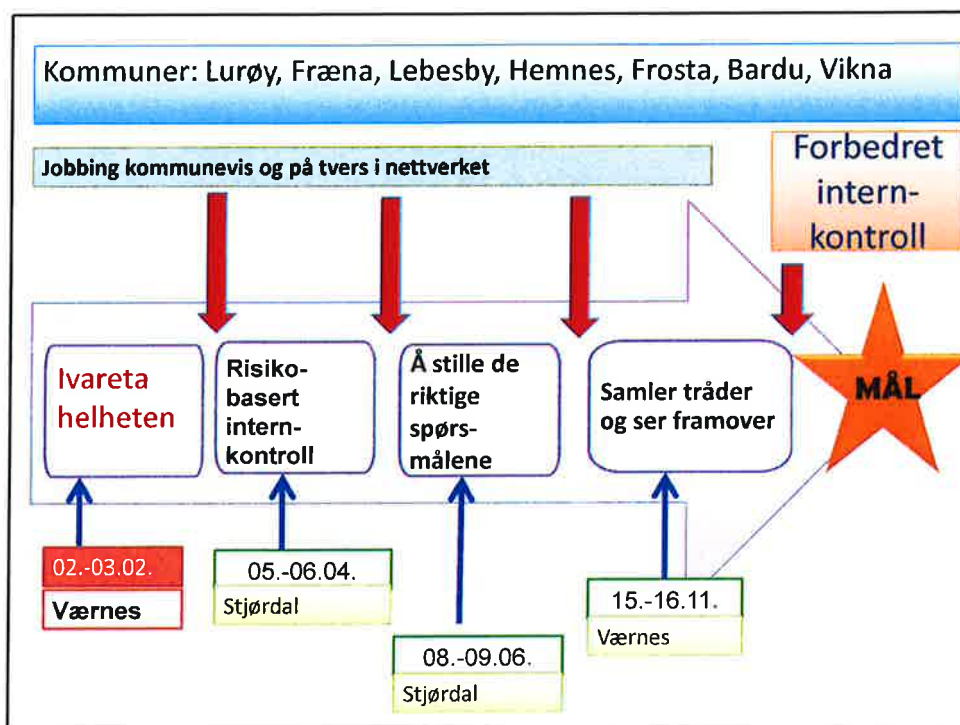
Kommuner: Lurøy, Fræna, Lebesby, Hemnes, Frosta, Bardu, Vikna

Jobbing kommunevis og på tvers i nettverket

Forbedret internkontroll

Ivareta helheten

Risikobasert internkontroll

Å stille de riktige spørsmålene

Samler tråder og ser framover

MÅL

02.-03.02.
Værnes

05.-06.04.
Stjørdal

08.-09.06.
Stjørdal

15.-16.11.
Værnes